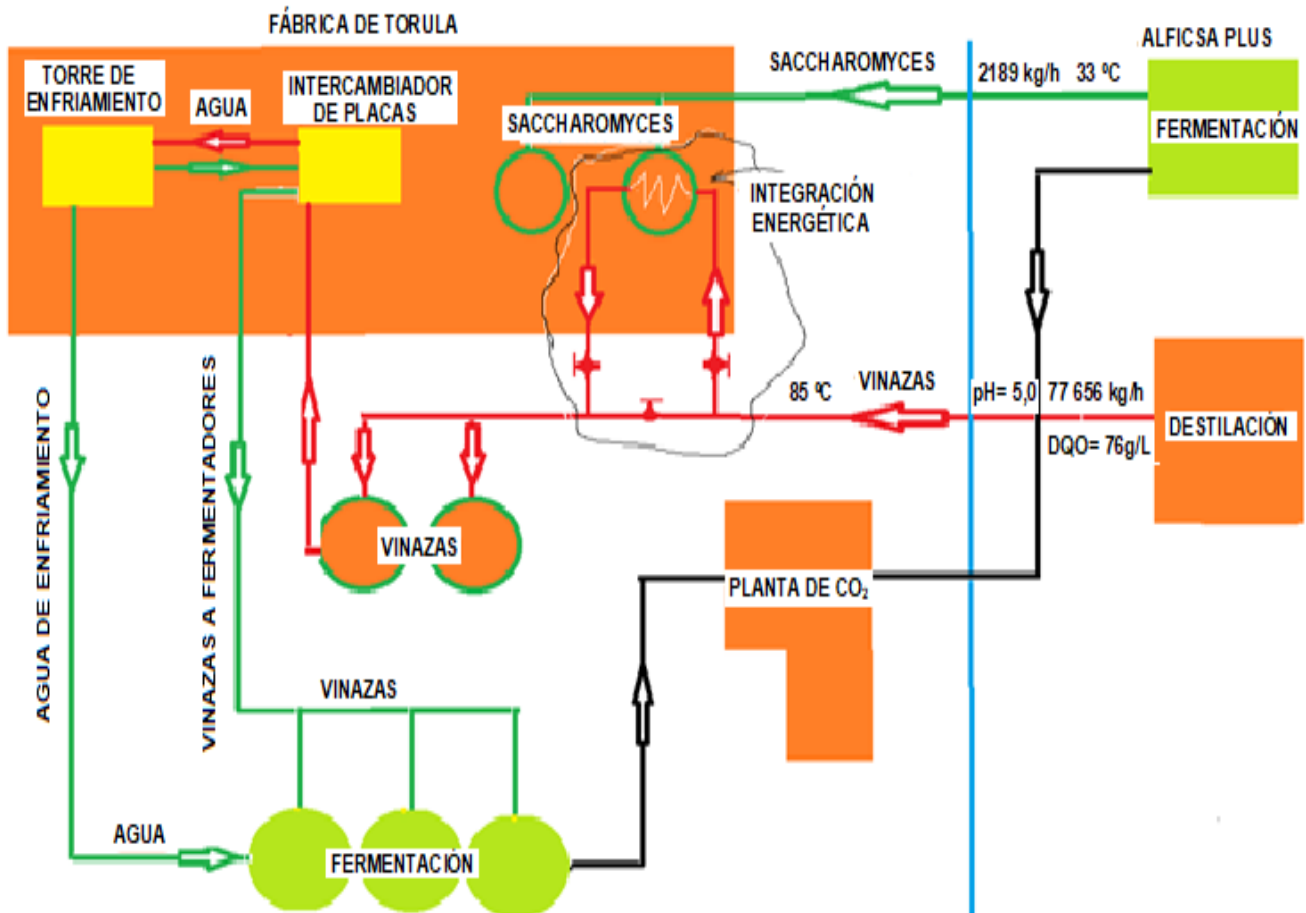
FÁBRICA DE TORULA

TORRE DE ENFRIAMIENTO

AGUA

INTERCAMBIADOR DE PLACAS

SACCHAROMYCES

SACCHAROMYCES

2189 kg/h 33 ºC

ALFICSA PLUS

FERMENTACIÓN

INTEGRACIÓN ENERGÉTICA

85 ºC

VINAZAS

pH= 5,0 77 656 kg/h

DQO= 76g/L

DESTILACIÓN

AGUA DE ENFRIAMIENTO

VINAZAS A FERMENTADORES

VINAZAS

PLANTA DE $CO_2$

VINAZAS

AGUA

FERMENTACIÓN